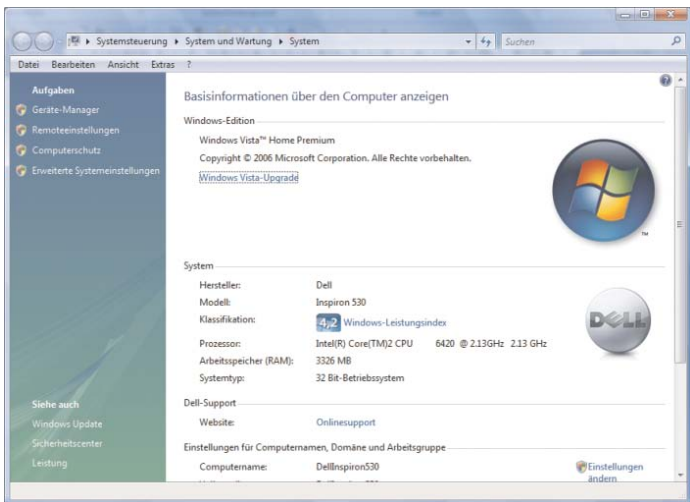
▸ Systemsteuerung ▸ System und Wartung ▸ System

Suchen

Datei Bearbeiten Ansicht Extras ?

Aufgaben
Geräte-Manager
Remoteeinstellungen
Computerschutz
Erweiterte Systemeinstellungen

Siehe auch
Windows Update
Sicherheitscenter
Leistung

Basisinformationen über den Computer anzeigen

Windows-Edition
Windows Vista™ Home Premium
Copyright © 2006 Microsoft Corporation. Alle Rechte vorbehalten.
Windows Vista-Upgrade

System

| | |
|---|---|
| Hersteller: | Dell |
| Modell: | Inspiron 530 |
| Klassifikation: | 4,2 Windows-Leistungsindex |
| Prozessor: | Intel(R) Core(TM)2 CPU 6420 @ 2.13GHz 2.13 GHz |
| Arbeitsspeicher (RAM): | 3326 MB |
| Systemtyp: | 32 Bit-Betriebssystem |

DELL

Dell-Support
Website: Onlinesupport

Einstellungen für Computernamen, Domäne und Arbeitsgruppe
Computername: DellInspiron530
Einstellungen ändern